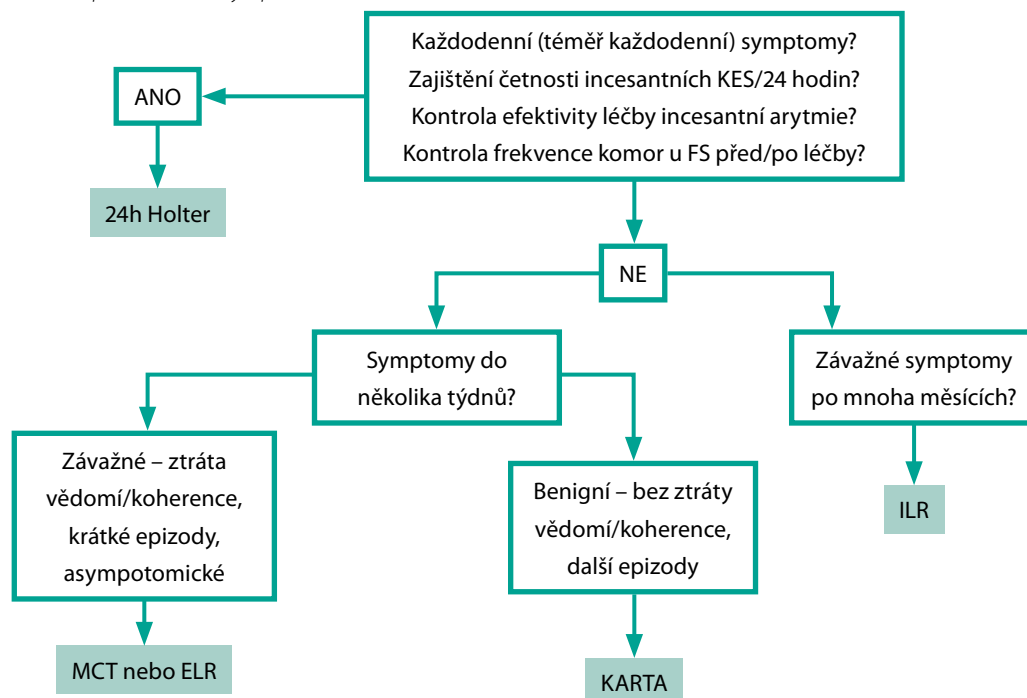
Každodenní (téměř každodenní) symptomy?
Zajištění četnosti incesantních KES/24 hodin?
Kontrola efektivity léčby incesantní arytmie?
Kontrola frekvence komor u FS před/po léčby?

ANO

24h Holter

NE

Symptomy do několika týdnů?

Závažné symptomy po mnoha měsících?

Závažné – ztráta vědomí/koherence, krátké epizody, asympotomické

Benigní – bez ztráty vědomí/koherence, další epizody

ILR

MCT nebo ELR

KARTA